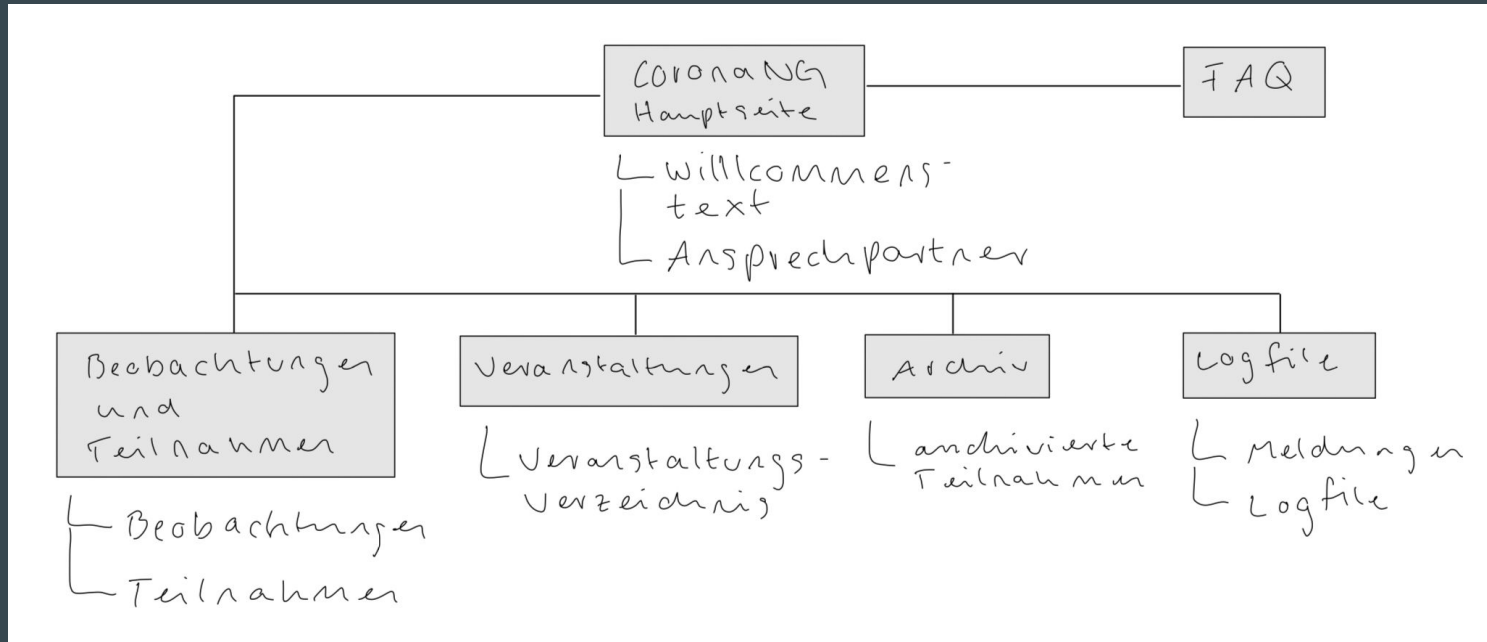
CoronaNG Hauptseite

FAQ

Willlcommens-text

Ansprechpartner

Beobachtungen und Teilnahmen

Beobachtungen

Teilnahmen

Veranstaltungen

Veranstaltungs-Verzeichnis

Archiv

archivierte Teilnahmen

Logfile

Meldungen

Logfile